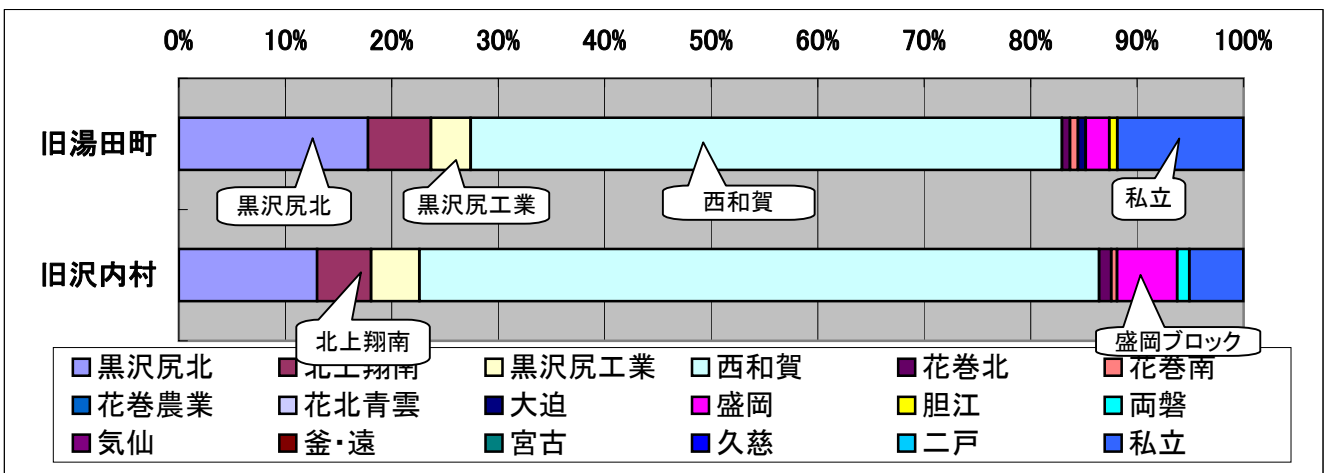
0% 10% 20% 30% 40% 50% 60% 70% 80% 90% 100%

旧湯田町

黒沢尻北 黒沢尻工業 西和賀 私立

旧沢内村

北上翔南 盛岡ブロック

黒沢尻北
北上翔南
黒沢尻工業
西和賀
花巻北
花巻南
花巻農業
花北青雲
大迫
盛岡
胆江
両磐
気仙
釜・遠
宮古
久慈
二戸
私立